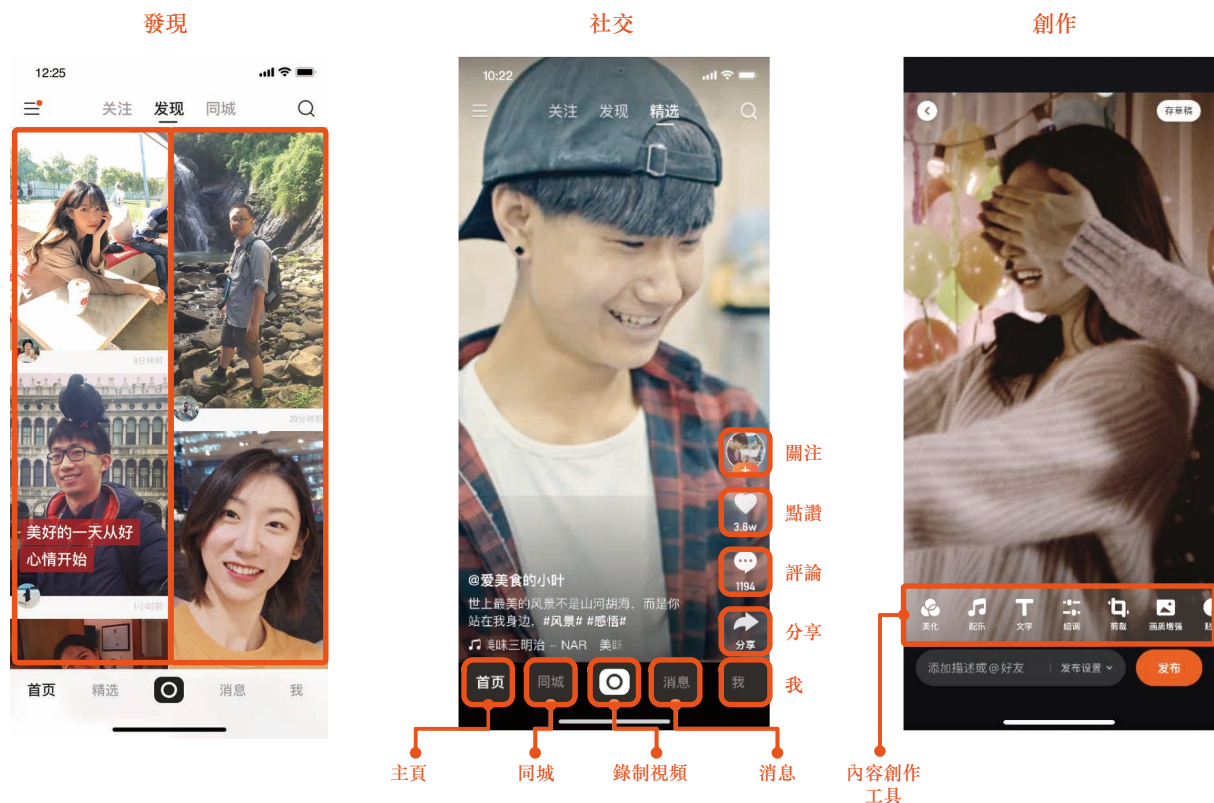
發現

12:25

关注 发现 同城

3分钟前

美好的一天从好心情开始

20分钟前

1小时前

首页 精选 消息 我

社交

10:22

关注 发现 精选

關注

3.6w

點讚

1194

評論

分享

分享

@爱美食的小叶

世上最美的风景不是山河胡海，而是你站在我身边。#风景# #感悟#

♫ 是味三明治 – NAR 美味

首页 同城 消息 我

我

主頁

同城

錄制視頻

消息

創作

存草稿

美化 配乐 文字 细调 剪裁 画质增强 贴

添加描述或@好友 发布设置 发布

內容創作工具